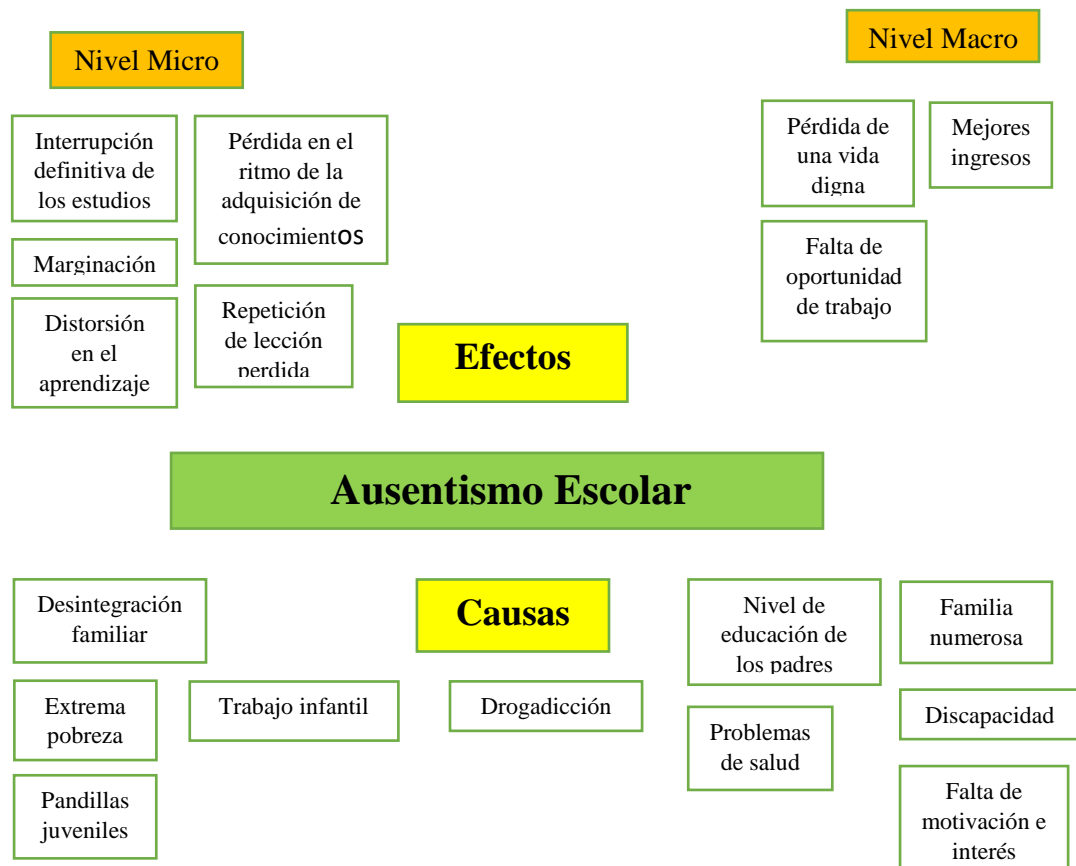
Nivel Micro

Nivel Macro

Interrupción definitiva de los estudios

Pérdida en el ritmo de la adquisición de conocimientos

Marginación

Distorsión en el aprendizaje

Repetición de lección perdida

Efectos

Pérdida de una vida digna

Mejores ingresos

Falta de oportunidad de trabajo

Ausentismo Escolar

Desintegración familiar

Causas

Nivel de educación de los padres

Familia numerosa

Extrema pobreza

Trabajo infantil

Drogadicción

Problemas de salud

Discapacidad

Pandillas juveniles

Falta de motivación e interés